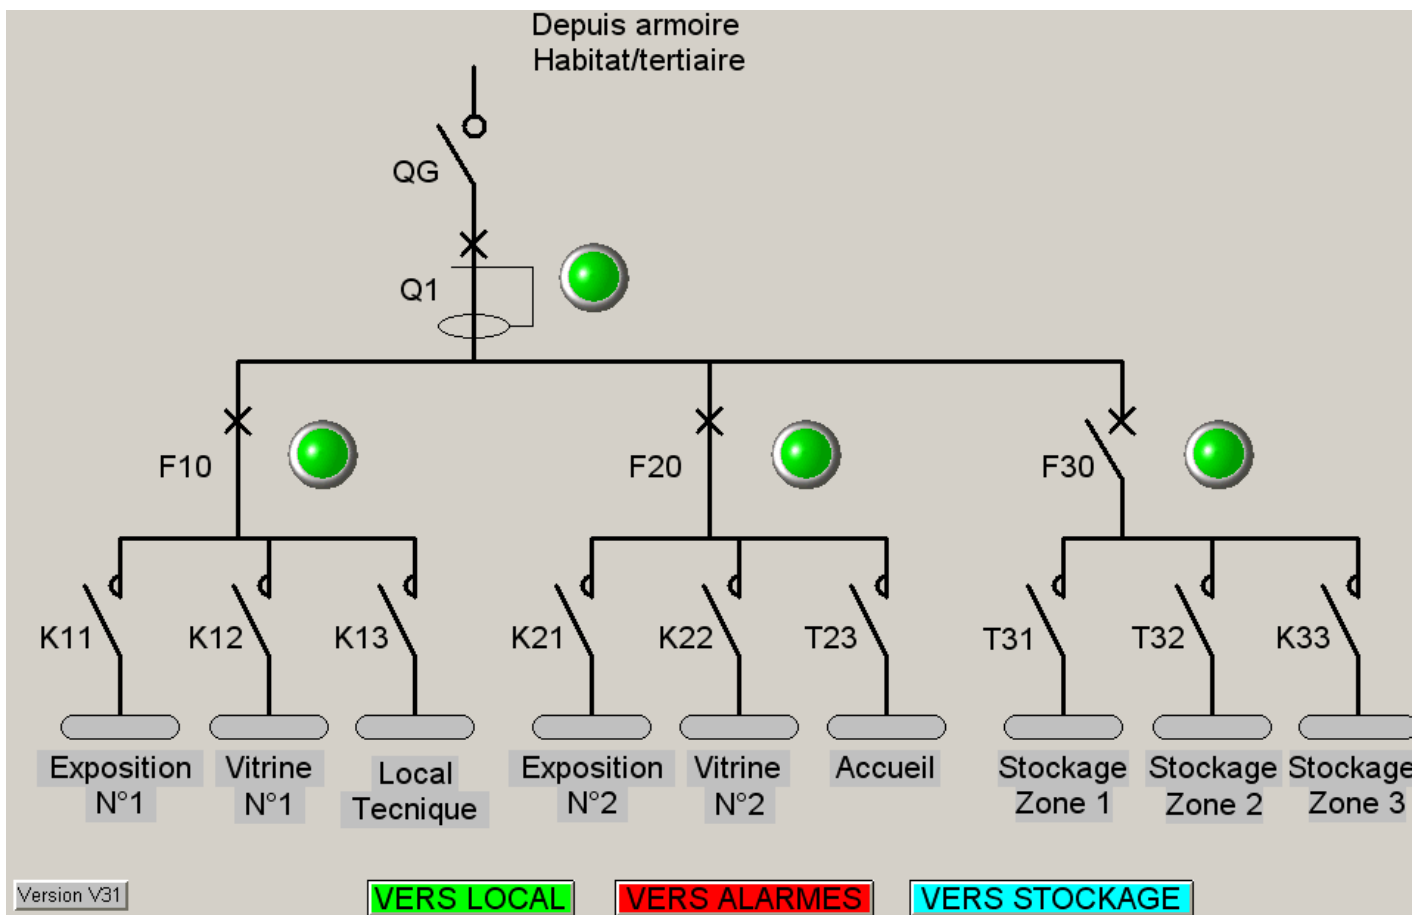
Depuis armoire
Habitat/tertiaire

QG

Q1

F10

F20

F30

K11

K12

K13

K21

K22

T23

T31

T32

K33

Exposition N°1

Vitrine N°1

Local Tecnique

Exposition N°2

Vitrine N°2

Accueil

Stockage Zone 1

Stockage Zone 2

Stockage Zone 3

Version V31

VERS LOCAL

VERS ALARMES

VERS STOCKAGE